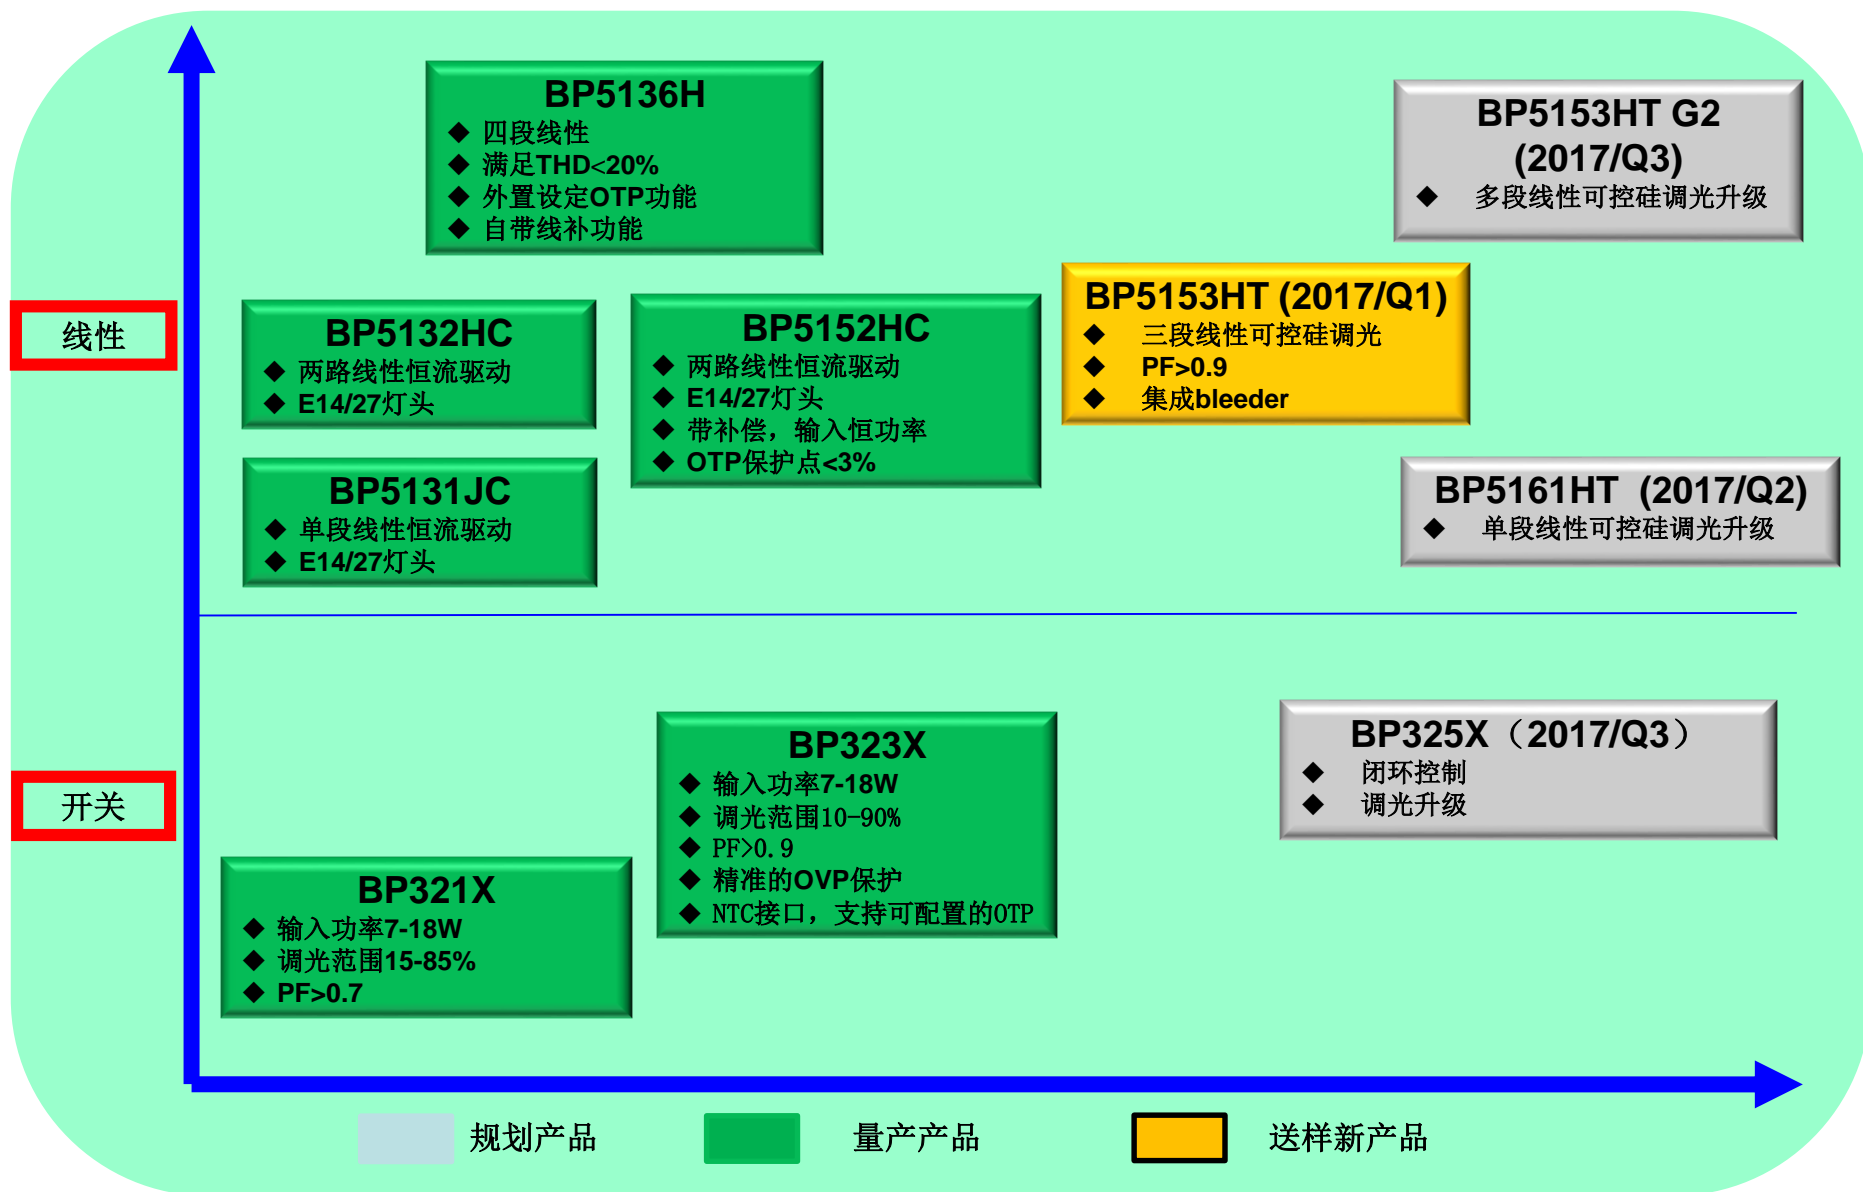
BP5136H
◆ 四段线性
◆ 满足THD<20%
◆ 外置设定OTP功能
◆ 自带线补功能

BP5153HT G2 (2017/Q3)
◆ 多段线性可控硅调光升级

线性

BP5132HC
◆ 两路线性恒流驱动
◆ E14/27灯头

BP5152HC
◆ 两路线性恒流驱动
◆ E14/27灯头
◆ 带补偿，输入恒功率
◆ OTP保护点<3%

BP5153HT (2017/Q1)
◆ 三段线性可控硅调光
◆ PF>0.9
◆ 集成bleeder

BP5131JC
◆ 单段线性恒流驱动
◆ E14/27灯头

BP5161HT (2017/Q2)
◆ 单段线性可控硅调光升级

BP323X
◆ 输入功率7-18W
◆ 调光范围10-90%
◆ PF>0.9
◆ 精准的OVP保护
◆ NTC接口，支持可配置的OTP

BP325X（2017/Q3）
◆ 闭环控制
◆ 调光升级

开关

BP321X
◆ 输入功率7-18W
◆ 调光范围15-85%
◆ PF>0.7

规划产品 量产产品 送样新产品